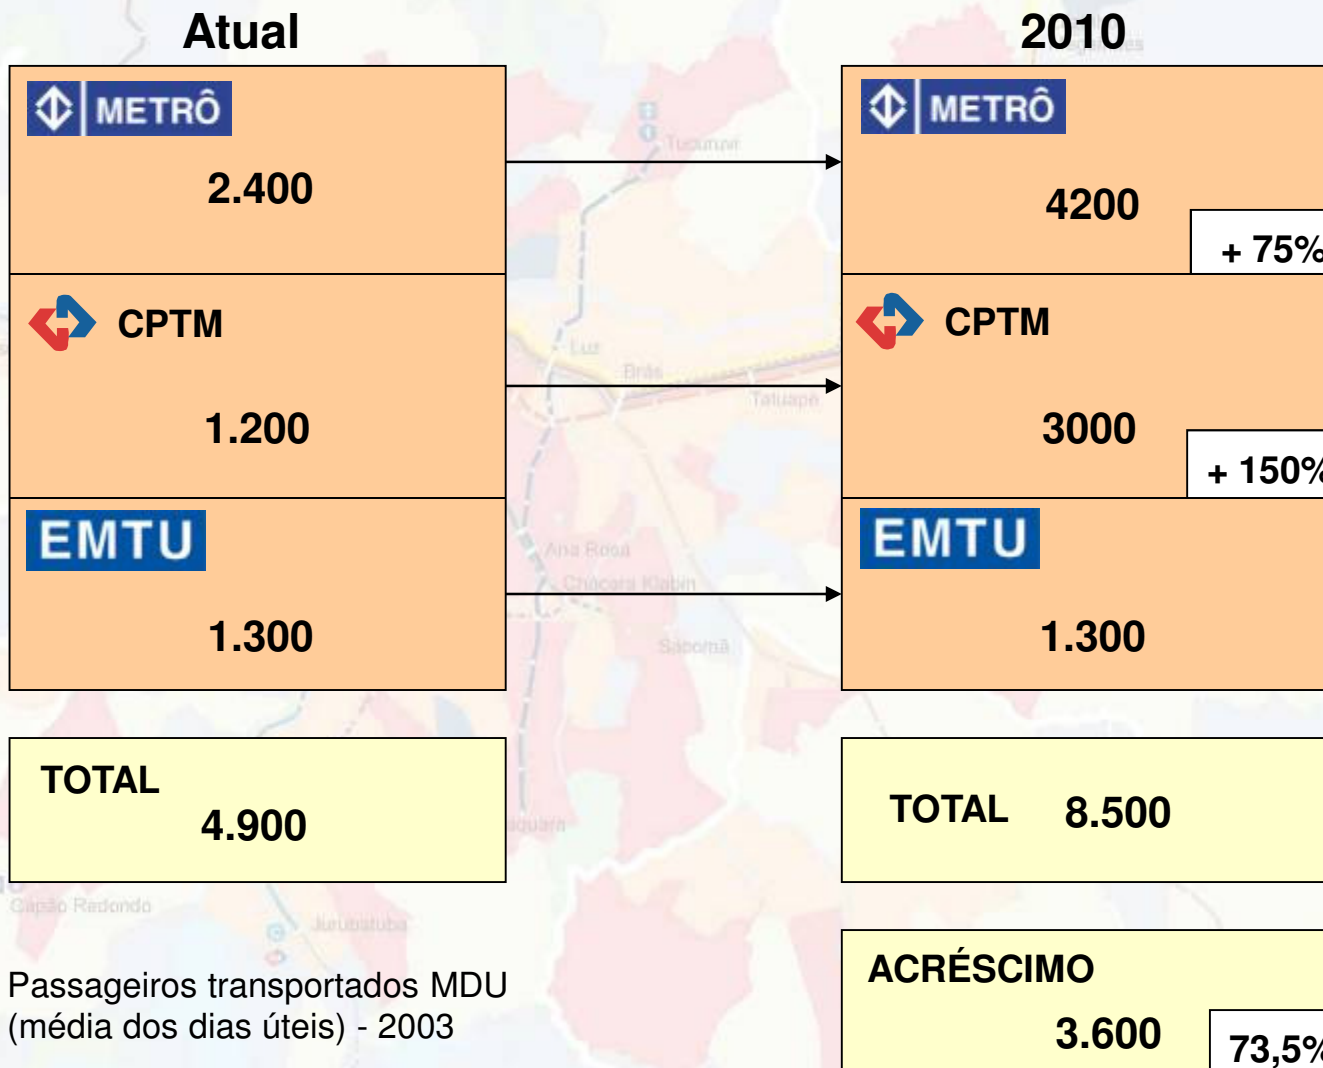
Atual

METRÔ

2.400

CPTM

1.200

EMTU

1.300

TOTAL
4.900

Passageiros transportados MDU (média dos dias úteis) - 2003

2010

METRÔ

4200

+ 75%

CPTM

3000

+ 150%

EMTU

1.300

TOTAL 8.500

ACRÉSCIMO
3.600

73,5%

Tucuruvi
Luz
Brás
Tatuapé
Ana Rosa
Chácara Klabin
Sacomã
Capão Redondo
Jurubatuba